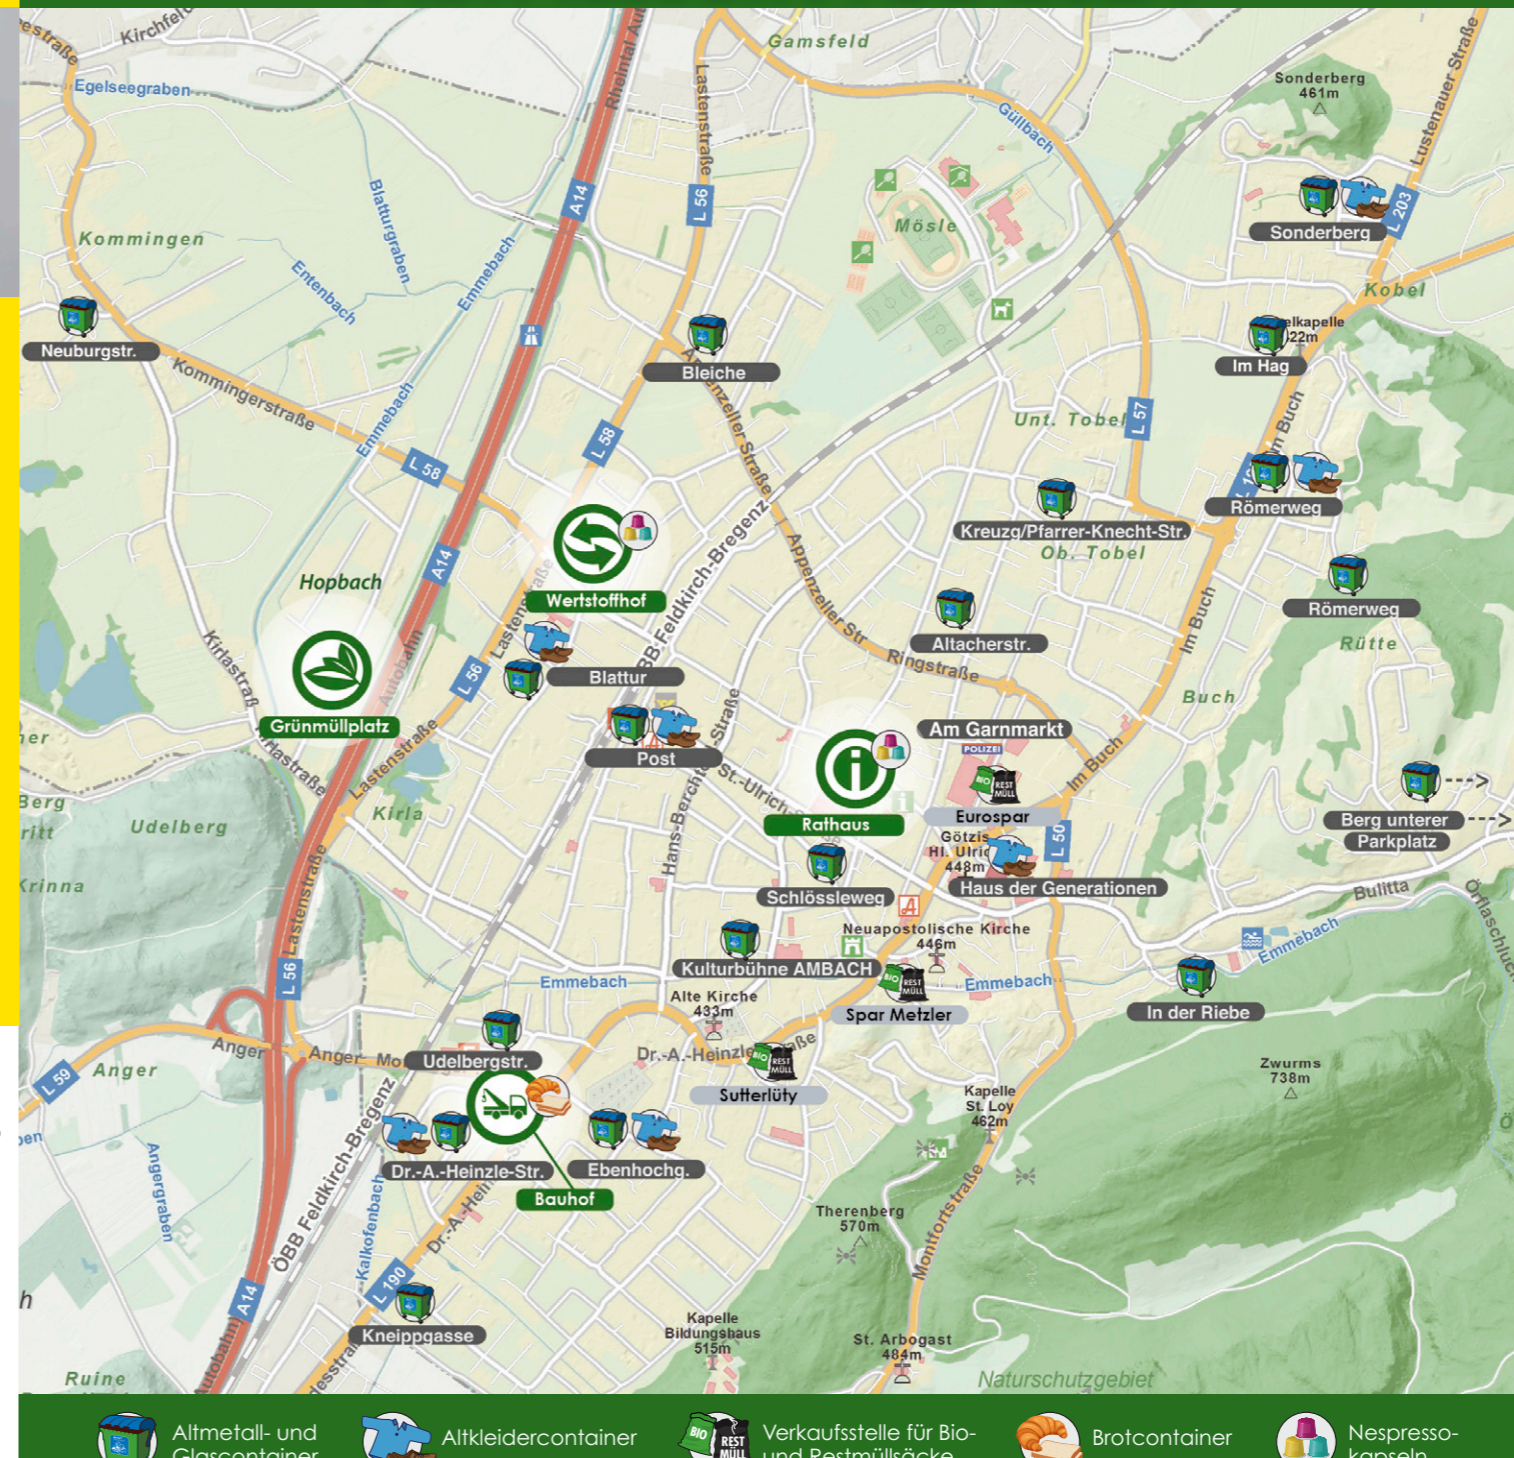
Kirchfeld
Egelseegraben
Gamsfeld
Rheintal Autobahn
Lastenstraße
L 56
A 14
Güllbach
Sonderberg 461m
Lustenauer Straße
Sonderberg
L 203
Kommingen
Blattlurgraben
Entenbach
Emmebach
Mösle
Kobel
Neuburgstr.
Kommingerstraße
Bleiche
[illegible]elkapelle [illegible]22m
Im Hag
Emmebach
L 58
L 58
Appenzeller Straße
Unt. Tobel
L 57
Buch
Römerweg
Kreuzg/Pfarrer-Knecht-Str.
Ob. Tobel
Wertstoffhof
ÖBB Feldkirch-Bregenz
Hopbach
A 14
Lastenstraße
Römerweg
Rütte
Kirlastraße
Grünmüllplatz
Autobahn
L 56
Blattur
Appenzeller Str.
Altacherstr.
Ringstraße
Im Buch
Buch
Post
Straße
Am Garnmarkt
POLIZEI
Im Buch
Hastraße
Lastenstraße
Kirla
St. Ulrich
Rathaus
Eurospar
Berg unterer
Parkplatz
Berg
Udelberg
Hans-Berchtold-Straße
Götzis
Hl. Ulrich
448m
L 50
Haus der Generationen
Schlössleweg
Bulitta
Örflaschlucht
Krinna
Lastenstraße
Neuapostolische Kirche
446m
Emmebach
L 56
Kulturbühne AMBACH
Emmebach
Emmebach
Alte Kirche
433m
Spar Metzler
In der Riebe
Anger
Anger
Anger
Mo
Udelbergstr.
Dr.-A.-Heinzle-Straße
Zwurms 738m
L 59
Sutterlüty
ÖBB Feldkirch-Bregenz
Angergraben
Dr.-A.-Heinzle-Str.
Ebenhochg.
Kapelle St. Loy 462m
Bauhof
Kalkofenbach
Dr.-A.-Heinzle
Therenberg 570m
Montfortstraße
L 190
A 14
Autobahn
Kneippgasse
Kapelle Bildungshaus 515m
St. Arbogast 484m
Ruine
Naturschutzgebiet
Altmetall- und Glascontainer
Altkleidercontainer
Verkaufsstelle für Bio- und Restmüllsäcke
BIO
REST MÜLL
Brotcontainer
Nespresso-kapseln